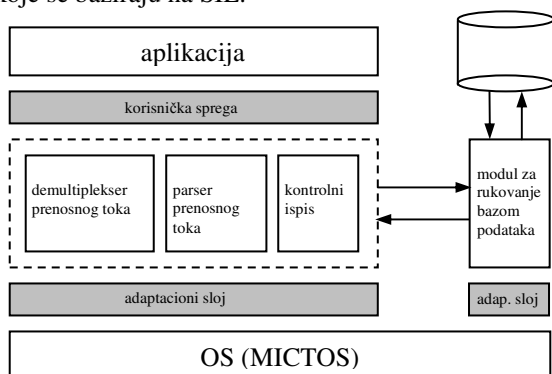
koje se baziraju na SIE.

aplikacija

korisnička sprega

demultiplekser prenosnog toka

parser prenosnog toka

kontrolni ispis

modul za rukovanje bazom podataka

adaptacioni sloj

adap. sloj

OS (MICTOS)